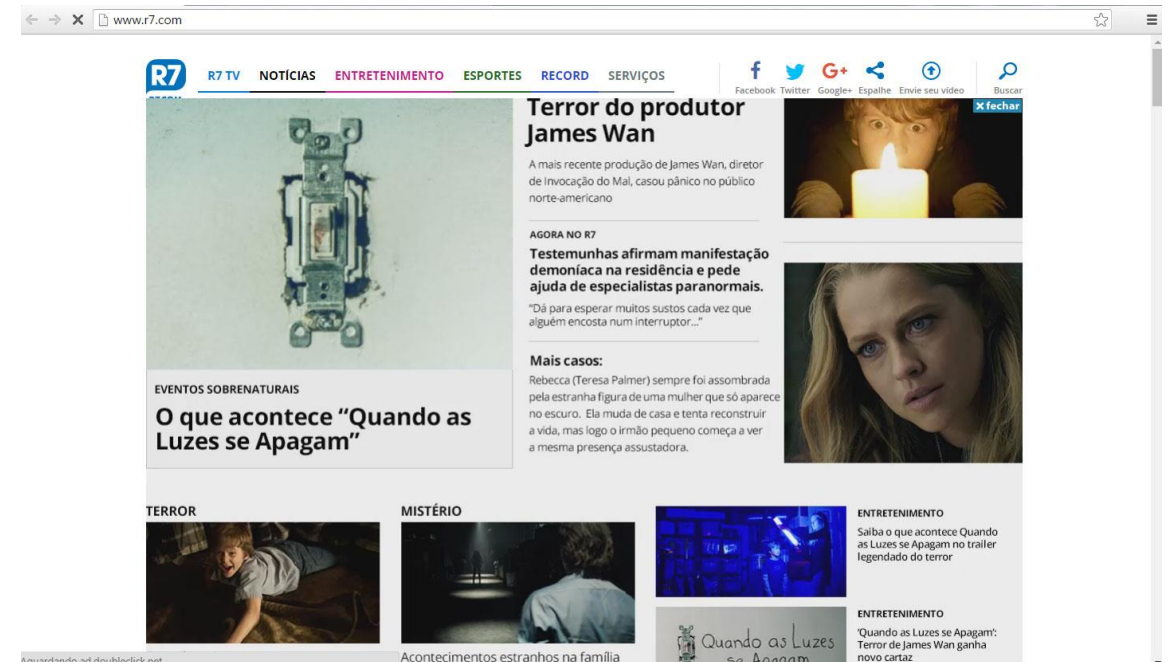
www.r7.com

R7

R7 TV NOTÍCIAS ENTRETENIMENTO ESPORTES RECORD SERVIÇOS

Facebook Twitter Google+ Espalhe Envie seu vídeo Buscar

Terror do produtor James Wan

A mais recente produção de James Wan, diretor de Invocação do Mal, casou pânico no público norte-americano

× fechar

AGORA NO R7

Testemunhas afirmam manifestação demoníaca na residência e pede ajuda de especialistas paranormais.

"Dá para esperar muitos sustos cada vez que alguém encosta num interruptor..."

Mais casos:

Rebecca (Teresa Palmer) sempre foi assombrada pela estranha figura de uma mulher que só aparece no escuro. Ela muda de casa e tenta reconstruir a vida, mas logo o irmão pequeno começa a ver a mesma presença assustadora.

EVENTOS SOBRENATURAIS

O que acontece "Quando as Luzes se Apagam"

TERROR

MISTÉRIO

Acontecimentos estranhos na família

ENTRETENIMENTO

Saiba o que acontece Quando as Luzes se Apagam no trailer legendado do terror

ENTRETENIMENTO

'Quando as Luzes se Apagam': Terror de James Wan ganha novo cartaz

Quando as Luzes se Apagam

Aguardando ad.doubleclick.net...